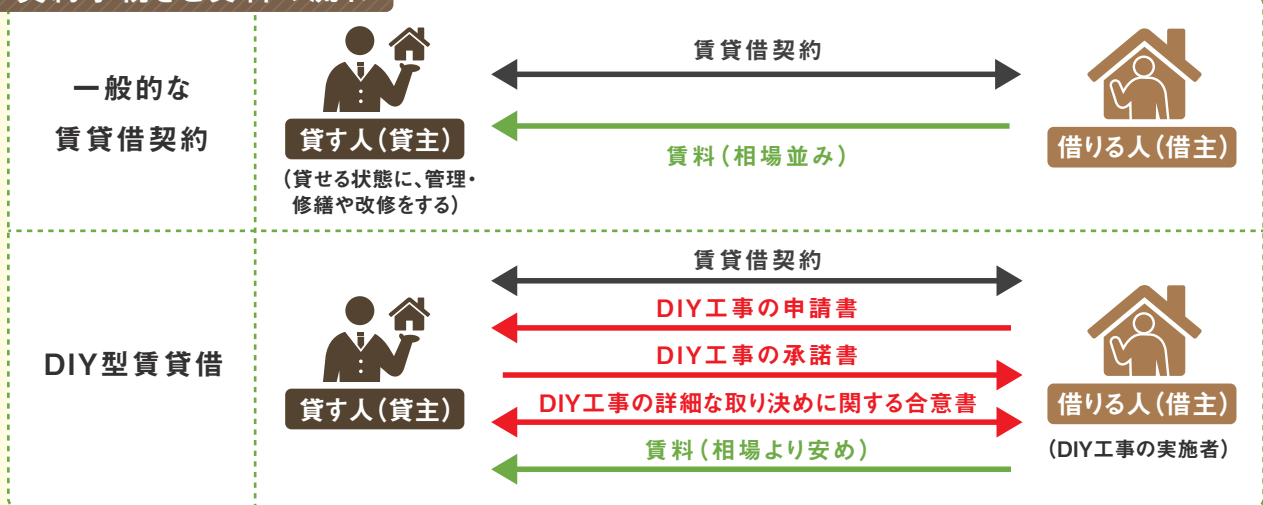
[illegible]

| 一般的な賃貸借契約 | 貸す人（貸主）（貸せる状態に、管理・修繕や改修をする） | 賃貸借契約 賃料（相場並み） | 借りる人（借主） |
|---|---|---|---|
| DIY型賃貸借 | 貸す人（貸主） | 賃貸借契約 DIY工事の申請書 DIY工事の承諾書 DIY工事の詳細な取り決めに関する合意書 賃料（相場より安め） | 借りる人（借主）（DIY工事の実施者） |